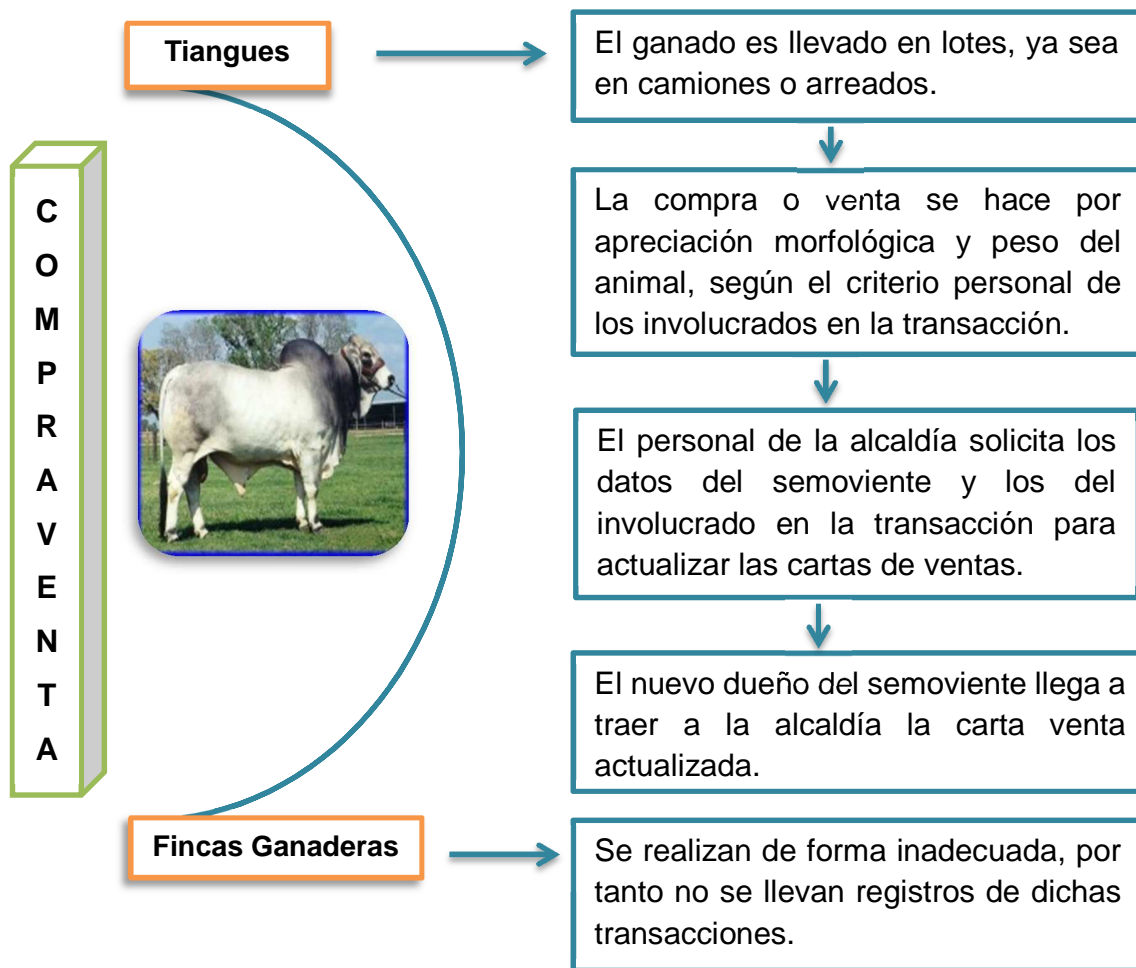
C
O
M
P
R
A
V
E
N
T
A

Tiangues

El ganado es llevado en lotes, ya sea en camiones o arreados.

La compra o venta se hace por apreciación morfológica y peso del animal, según el criterio personal de los involucrados en la transacción.

El personal de la alcaldía solicita los datos del semoviente y los del involucrado en la transacción para actualizar las cartas de ventas.

El nuevo dueño del semoviente llega a traer a la alcaldía la carta venta actualizada.

Fincas Ganaderas

Se realizan de forma inadecuada, por tanto no se llevan registros de dichas transacciones.